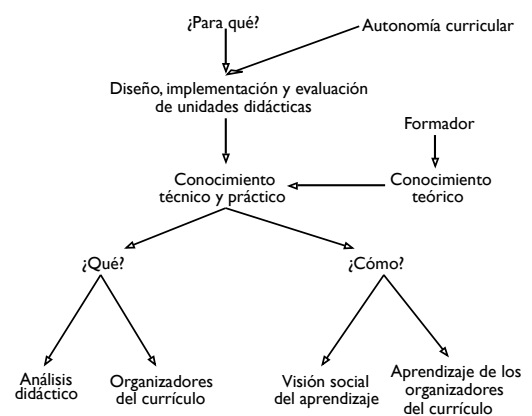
¿Para qué?

Autonomía curricular

Diseño, implementación y evaluación de unidades didácticas

Formador

Conocimiento técnico y práctico

Conocimiento teórico

¿Qué?

¿Cómo?

Análisis didáctico

Organizadores del currículo

Visión social del aprendizaje

Aprendizaje de los organizadores del currículo